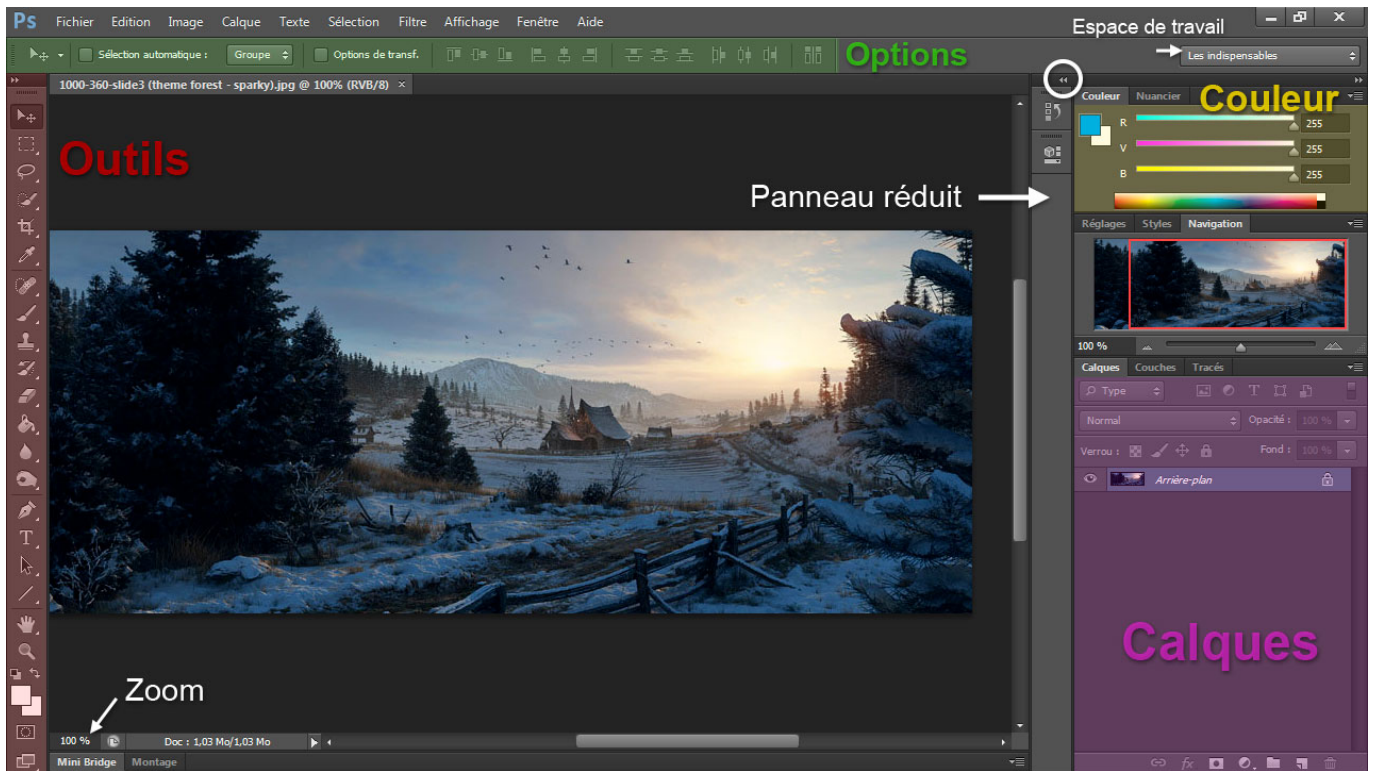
Ps Fichier Edition Image Calque Texte Sélection Filtre Affichage Fenêtre Aide

Espace de travail

Sélection automatique : Groupe Options de transf.

Options

Les indispensables

1000-360-slide3 (theme forest - sparky).jpg @ 100% (RVB/8) ×

Couleur Nuancier

Couleur

R 255
V 255
B 255

Outils

Panneau réduit

Réglages Styles Navigation

100 %

Calques Couches Tracés

Type

Normal Opacité : 100 %

Verrou : Fond : 100 %

Arrière-plan

Calques

Zoom

100 % Doc : 1,03 Mo/1,03 Mo

Mini Bridge Montage